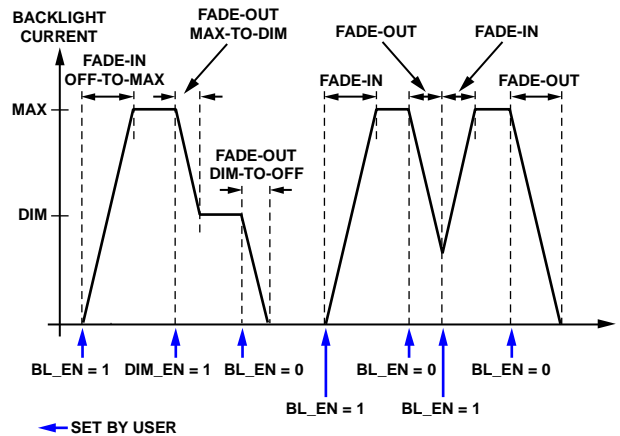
BACKLIGHT CURRENT

FADE-IN OFF-TO-MAX

FADE-OUT MAX-TO-DIM

FADE-OUT DIM-TO-OFF

FADE-IN

FADE-OUT

FADE-IN

FADE-OUT

MAX

DIM

BL_EN = 1

DIM_EN = 1

BL_EN = 0

BL_EN = 1

BL_EN = 0

BL_EN = 1

BL_EN = 0

SET BY USER